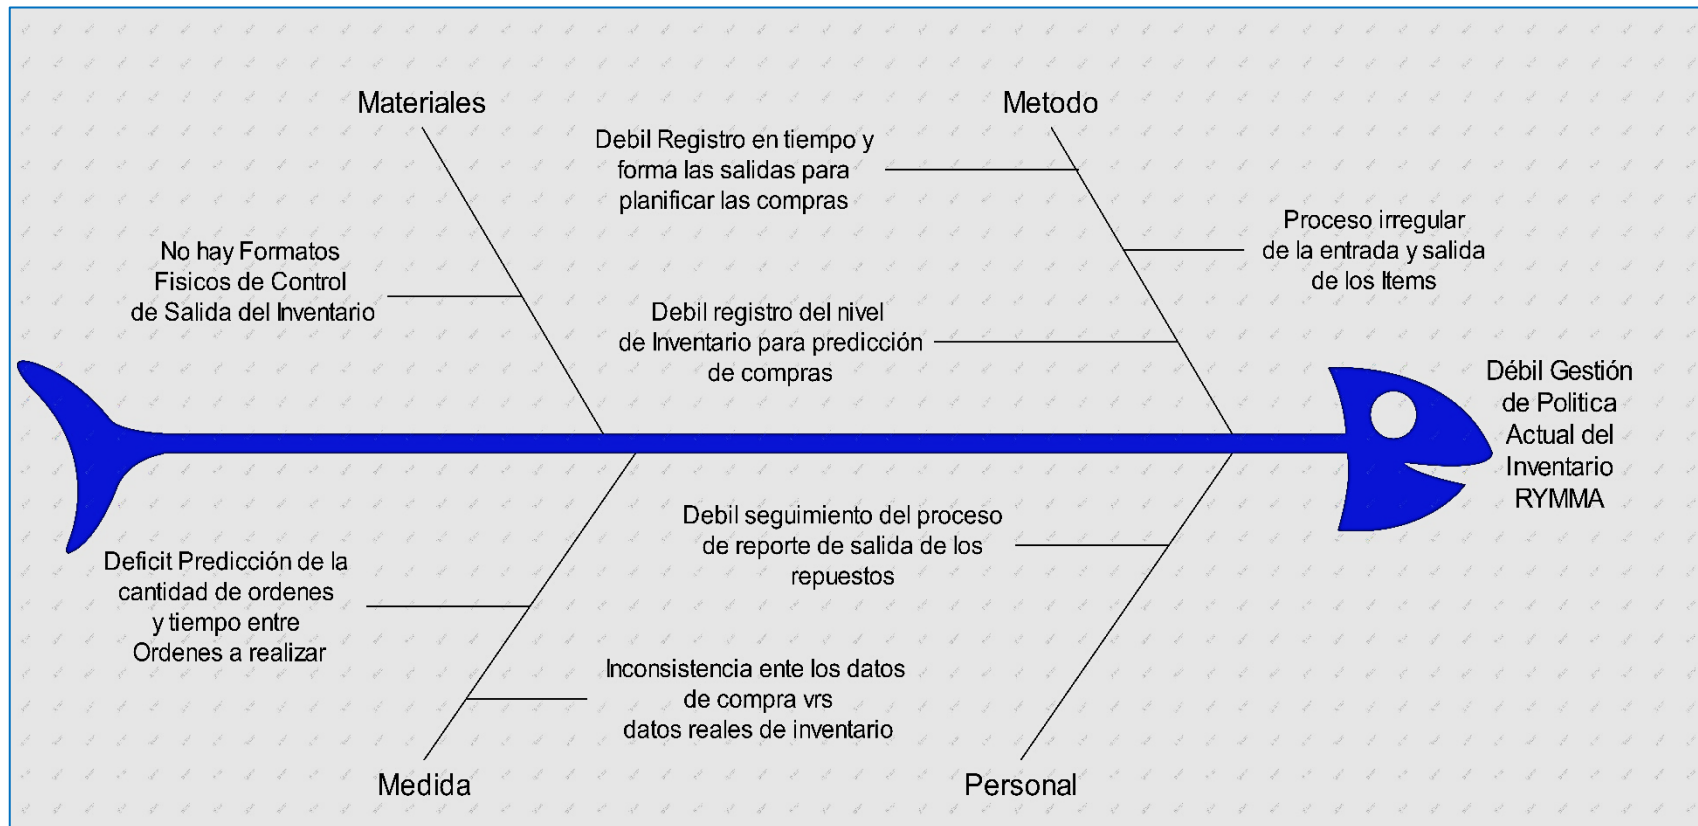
Materiales

Metodo

Debil Registro en tiempo y forma las salidas para planificar las compras

Proceso irregular de la entrada y salida de los Items

No hay Formatos Fisicos de Control de Salida del Inventario

Debil registro del nivel de Inventario para predicción de compras

Débil Gestión de Politica Actual del Inventario RYMMA

Debil seguimiento del proceso de reporte de salida de los repuestos

Deficit Predicción de la cantidad de ordenes y tiempo entre Ordenes a realizar

Inconsistencia ente los datos de compra vrs datos reales de inventario

Medida

Personal